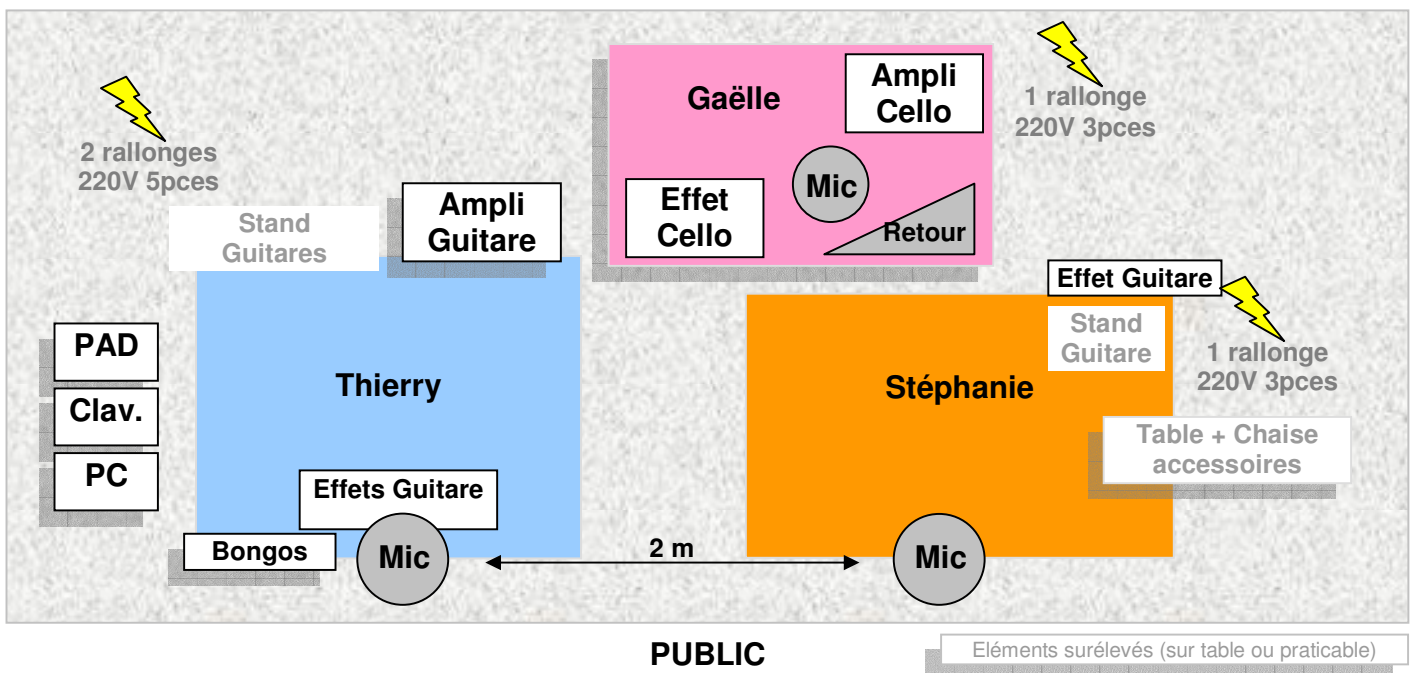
2 rallonges
220V 5pces

Stand
Guitares

Ampli
Guitare

Gaëlle

Ampli
Cello

Mic

Effet
Cello

Retour

1 rallonge
220V 3pces

Effet Guitare

Stand
Guitare

1 rallonge
220V 3pces

PAD

Clav.

PC

Thierry

Stéphanie

Table + Chaise
accessoires

Effets Guitare

Bongos

Mic

2 m

Mic

PUBLIC

Eléments surélevés (sur table ou praticable)